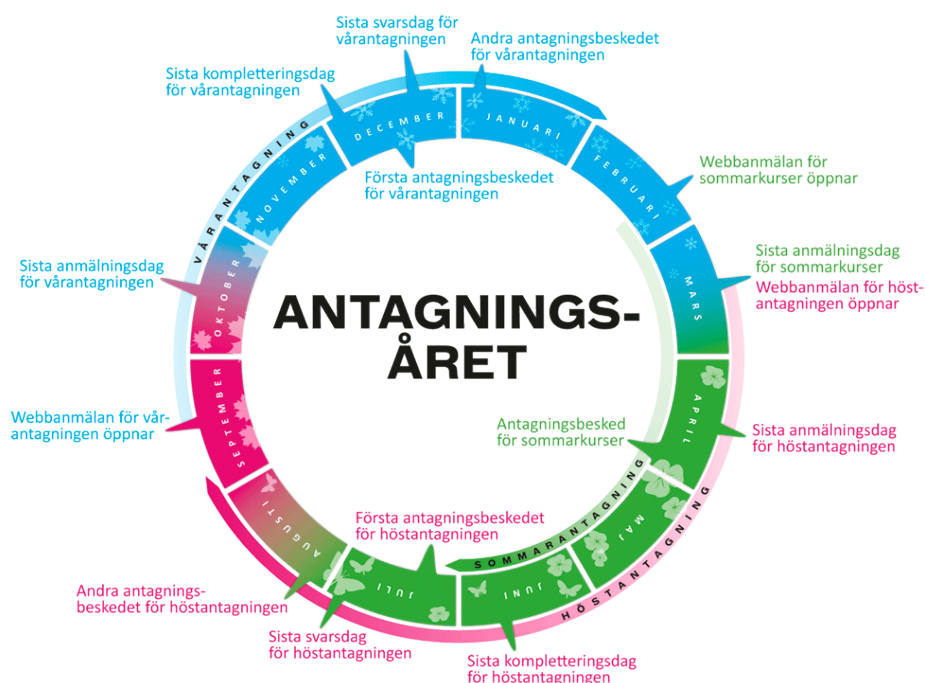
Sista svarsdag för vårantagningen

Andra antagningsbeskedet för vårantagningen

Sista kompletteringsdag för vårantagningen

VÅRANTAGNING

DECEMBER

JANUARI

NOVEMBER

FEBRUARI

Första antagningsbeskedet för vårantagningen

Webbanmälan för sommarkurser öppnar

Sista anmälningsdag för sommarkurser

Webbanmälan för höstantagningen öppnar

Sista anmälningsdag för vårantagningen

OKTOBER

MARS

ANTAGNINGS-ÅRET

SEPTEMBER

APRIL

Webbanmälan för vår-antagningen öppnar

Antagningsbesked för sommarkurser

Sista anmälningsdag för höstantagningen

AUGUSTI

MAJ

SOMMARANTAGNING

Första antagningsbeskedet för höstantagningen

JULI

JUNI

HÖSTANTAGNING

Andra antagnings-beskedet för höstantagningen

Sista svarsdag för höstantagningen

Sista kompletteringsdag för höstantagningen